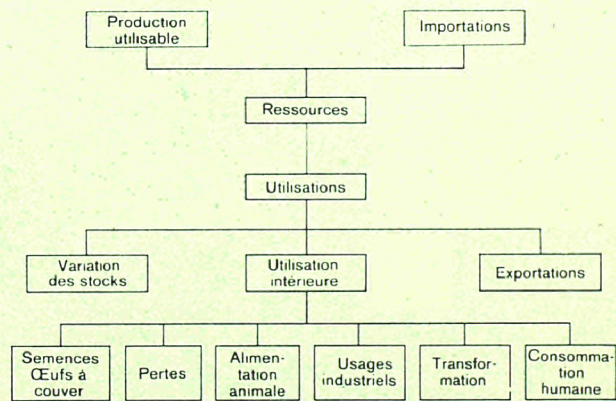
Production utilisable

Importations

Ressources

Utilisations

Variation des stocks

Utilisation intérieure

Exportations

Semences Œufs à couver

Pertes

Alimentation animale

Usages industriels

Transformation

Consommation humaine